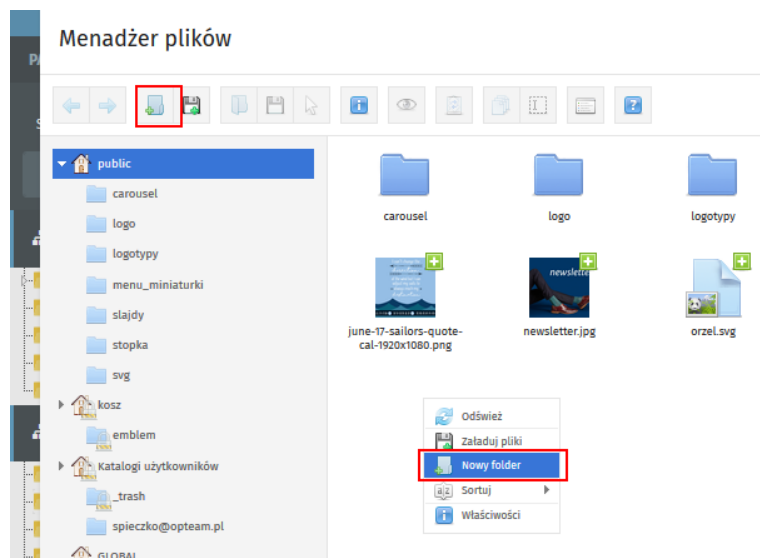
Menadżer plików

public
carousel
logo
logotypy
menu_miniaturki
slajdy
stopka
svg
kosz
emblem
Katalogi użytkowników
_trash
spieczko@opteam.pl
GLOBAL

carousel
logo
logotypy
newsletter
june-17-sailors-quote-cal-1920x1080.png
newsletter.jpg
orzel.svg

Odśwież
Załaduj pliki
Nowy folder
Sortuj
Właściwości